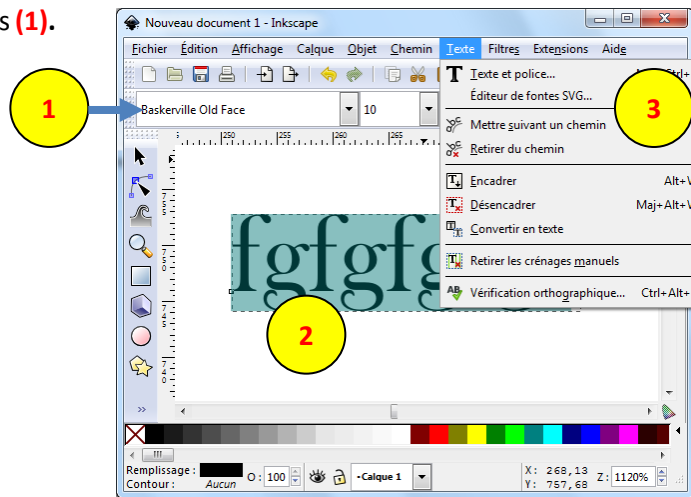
s (1).

Nouveau document 1 - Inkscape

Fichier Édition Affichage Calque Objet Chemin Texte Filtres Extensions Aide

1

Baskerville Old Face

10

3

Texte et police...

Éditeur de fontes SVG...

Mettre suivant un chemin

Retirer du chemin

Encadrer Alt+W

Désencadrer Maj+Alt+W

Convertir en texte

Retirer les crénages manuels

Vérification orthographique... Ctrl+Alt+

fgfgfg

2

Remplissage :

Contour : Aucun

O: 100

•Calque 1

X: 268,13
Y: 757,68

Z: 1120%